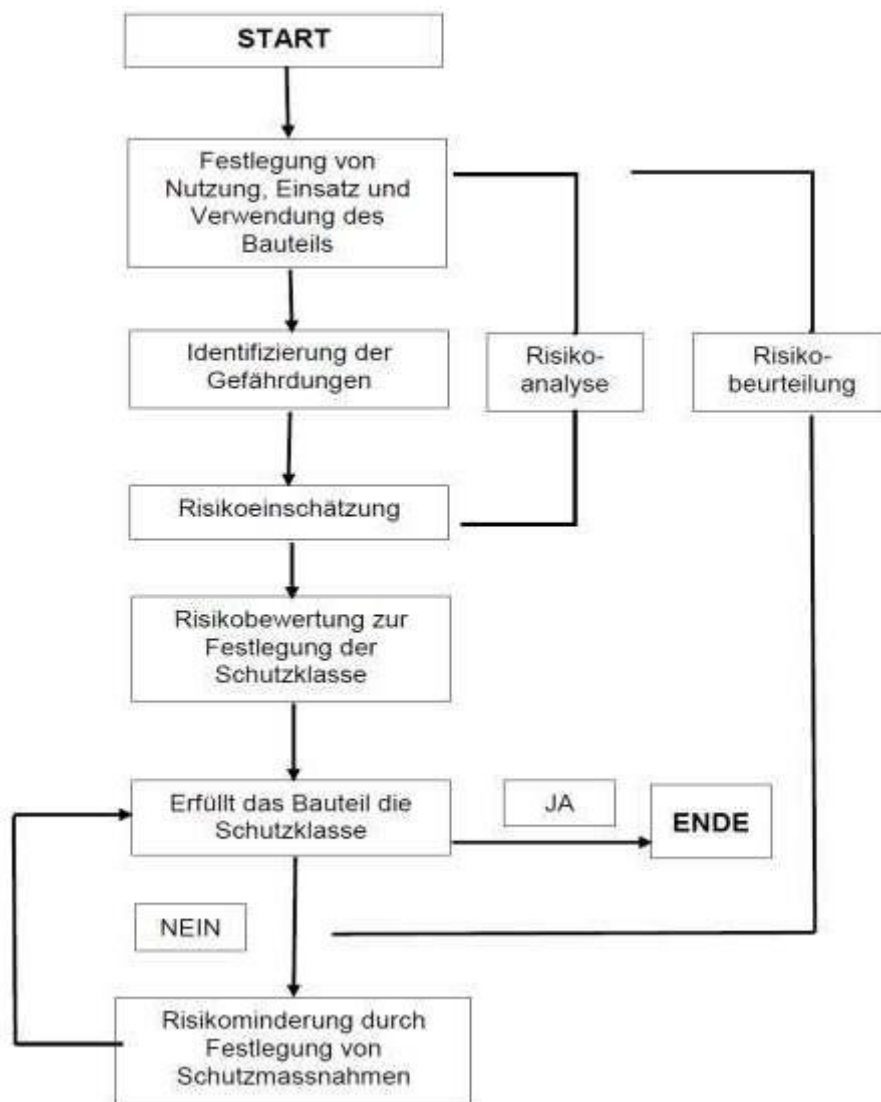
START

Festlegung von Nutzung, Einsatz und Verwendung des Bauteils

Identifizierung der Gefährdungen

Risikoanalyse

Risikobeurteilung

Risikoeinschätzung

Risikobewertung zur Festlegung der Schutzklasse

Erfüllt das Bauteil die Schutzklasse

JA

ENDE

NEIN

Risikominderung durch Festlegung von Schutzmassnahmen